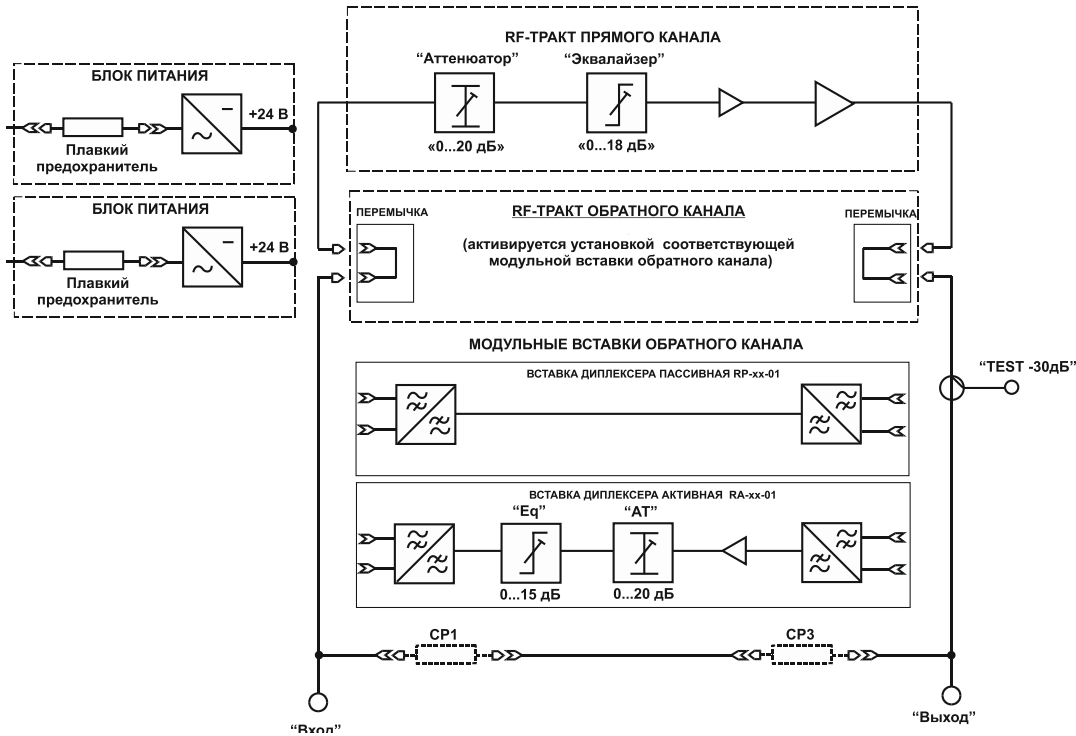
RF-ТРАКТ ПРЯМОГО КАНАЛА

"Аттенюатор"

"Эквалайзер"

«0...20 дБ»

«0...18 дБ»

БЛОК ПИТАНИЯ

+24 В

Плавкий предохранитель

БЛОК ПИТАНИЯ

+24 В

Плавкий предохранитель

ПЕРЕМЫЧКА

RF-ТРАКТ ОБРАТНОГО КАНАЛА

ПЕРЕМЫЧКА

(активируется установкой соответствующей модульной вставки обратного канала)

МОДУЛЬНЫЕ ВСТАВКИ ОБРАТНОГО КАНАЛА

"TEST -30дБ"

ВСТАВКА ДИПЛЕКСЕРА ПАССИВНАЯ RP-xx-01

ВСТАВКА ДИПЛЕКСЕРА АКТИВНАЯ RA-xx-01

"Eq"

"AT"

0...15 дБ

0...20 дБ

CP1

CP3

"Вход"

"Выход"